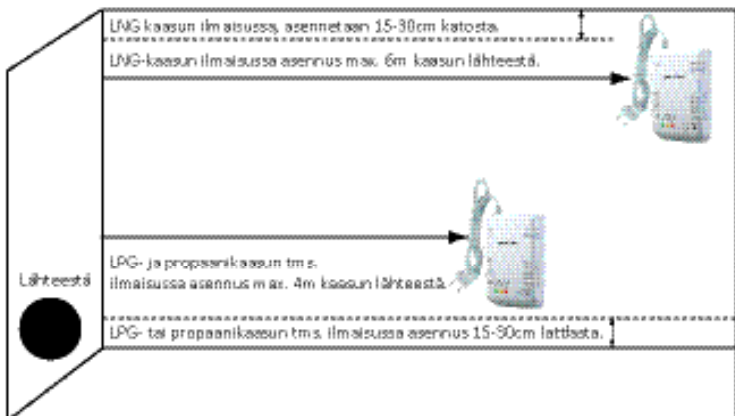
LNG kaasun ilmaisussa, asennetaan 15-30cm katosta.

LNG-kaasun ilmaisussa asennus max. 6m kaasun lähteestä.

Lähteestä

LPG- ja propaanikaasun tms. ilmaisussa asennus max. 4m kaasun lähteestä.

LPG- tai propaanikaasun tms. ilmaisussa asennus 15-30cm lattiasta.